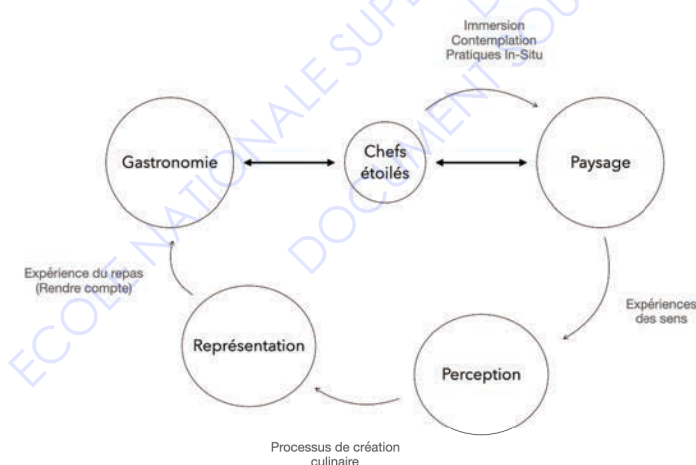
ECOLE NATIONALE SUPÉRIEURE
DOCUMENT SOUMIS

Immersion
Contemplation
Pratiques In-Situ

Gastronomie

Chefs étoilés

Paysage

Expérience du repas
(Rendre compte)

Expériences des sens

Représentation

Perception

Processus de création culinaire